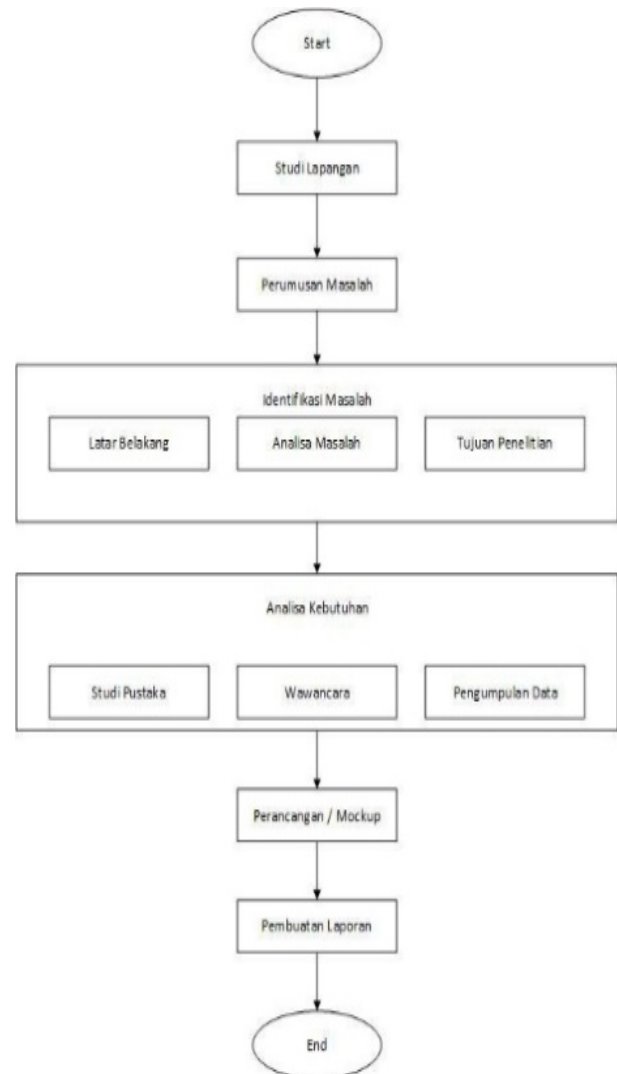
Start

Studi Lapangan

Perumusan Masalah

Identifikasi Masalah

Latar Belakang

Analisa Masalah

Tujuan Penelitian

Analisa Kebutuhan

Studi Pustaka

Wawancara

Pengumpulan Data

Perancangan / Mockup

Pembuatan Laporan

End